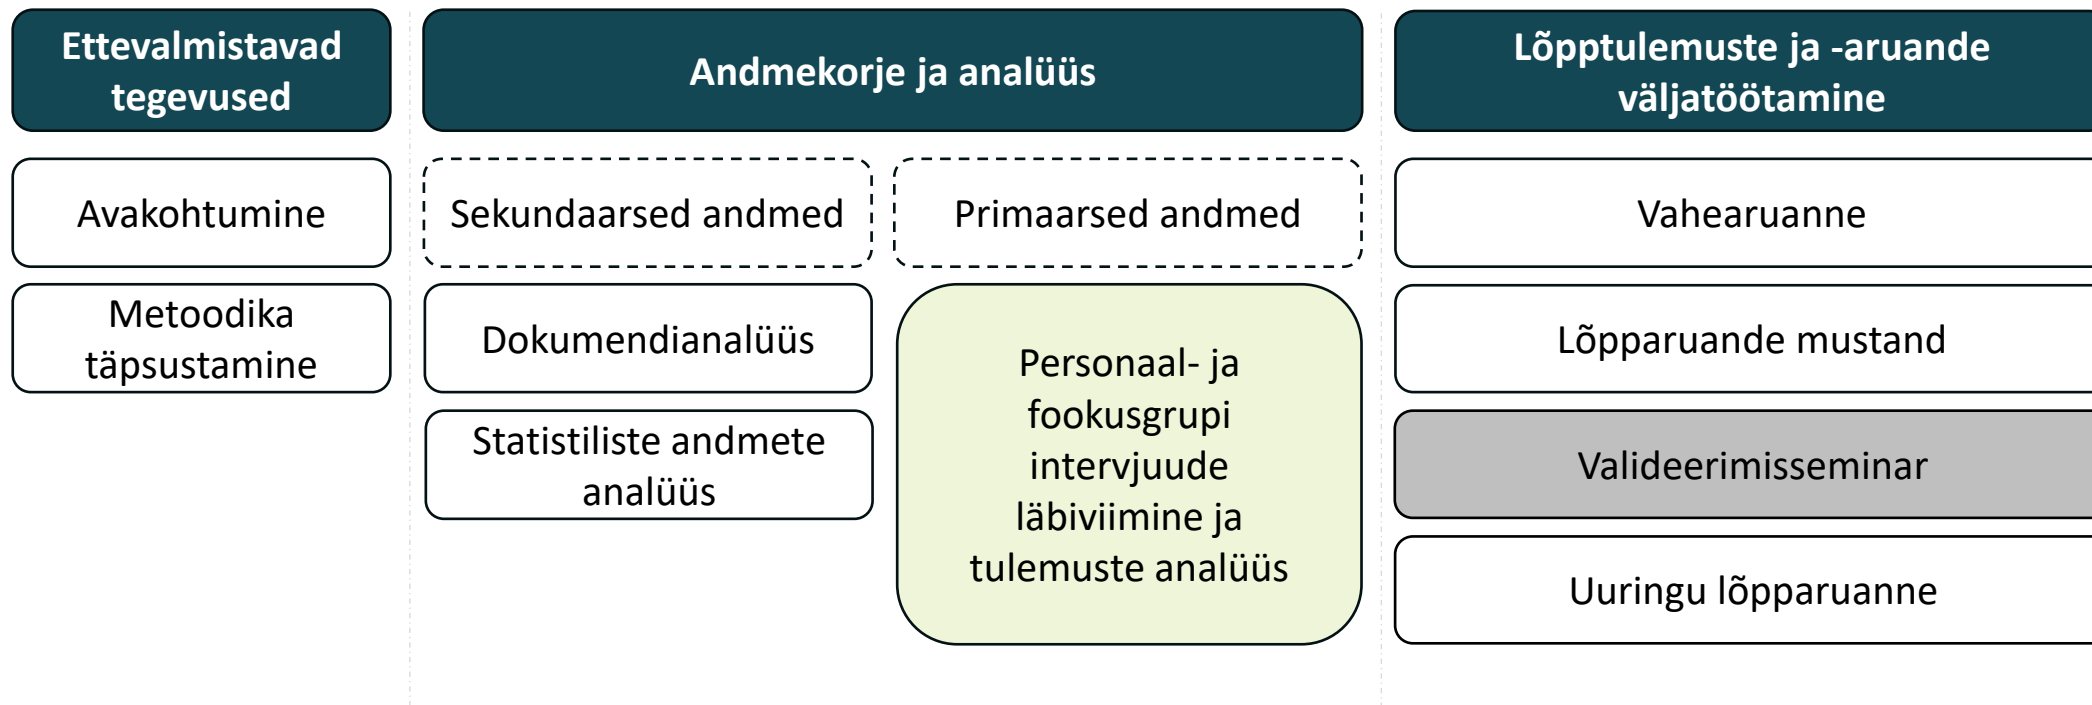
Ettevalmistavad tegevused

Avakohtumine

Metoodika täpsustamine

Andmekorje ja analüüs

Sekundaarsed andmed

Dokumendianalüüs

Statistiliste andmete analüüs

Primaarsed andmed

Personaal- ja fookusgrupi intervjuude läbiviimine ja tulemuste analüüs

Lõpptulemuste ja -aruande väljatöötamine

Vahearuanne

Lõpparuande mustand

Valideerimisseminar

Uuringu lõpparuanne